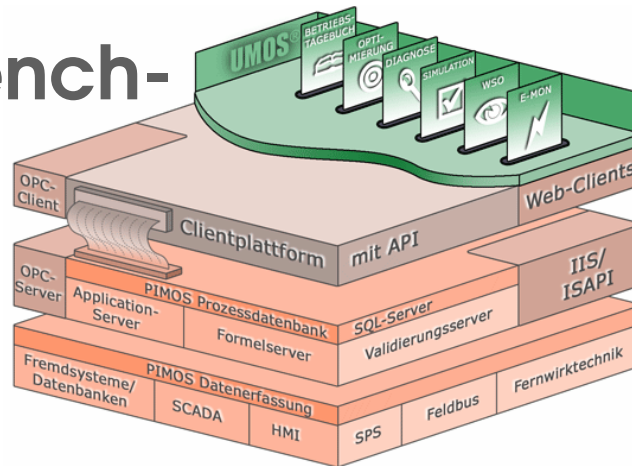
ench-

UMOS

BETRIEBS-TAGEBUCH

OPTI-MIERUNG

DIAGNOSE

SIMULATION

WSO

E-MON

OPC-Client

Web-Clients

Clientplattform

mit API

OPC-Server

PIMOS Prozessdatenbank

Application-Server

Formelserver

SQL-Server

Validierungsserver

IIS/ ISAPI

PIMOS Datenerfassung

Fremdsysteme/ Datenbanken

SCADA

HMI

SPS

Feldbus

Fernwirktechnik